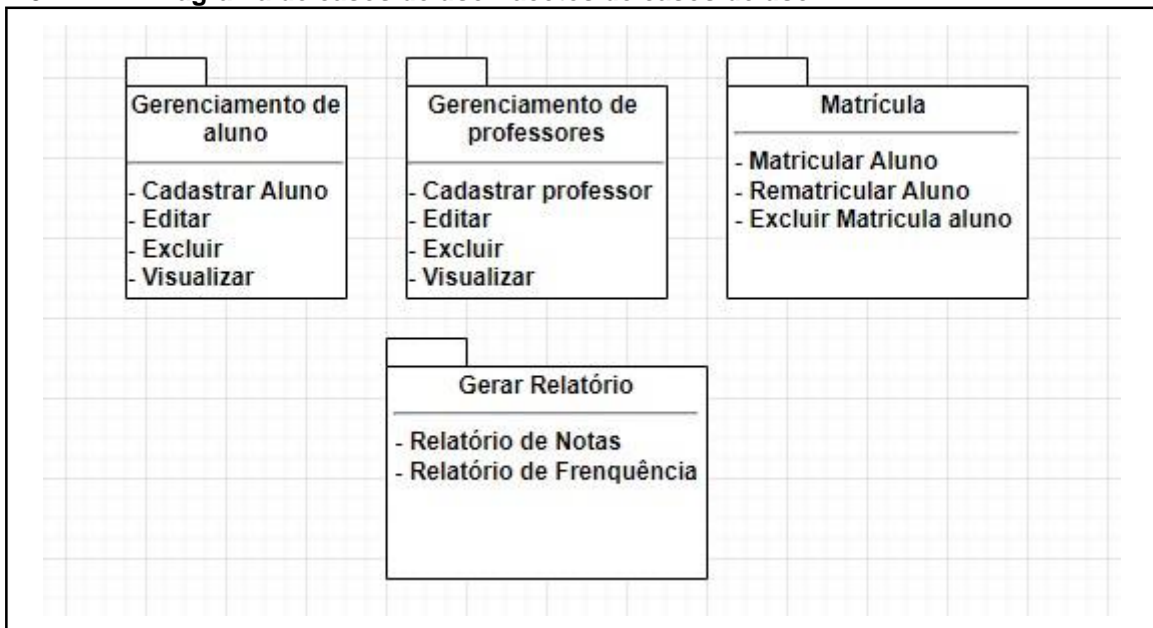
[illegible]

Gerenciamento de aluno

- Cadastrar Aluno
- Editar
- Excluir
- Visualizar

Gerenciamento de professores

- Cadastrar professor
- Editar
- Excluir
- Visualizar

Matrícula

- Matricular Aluno
- Rematricular Aluno
- Excluir Matricula aluno

Gerar Relatório

- Relatório de Notas
- Relatório de Frenquência